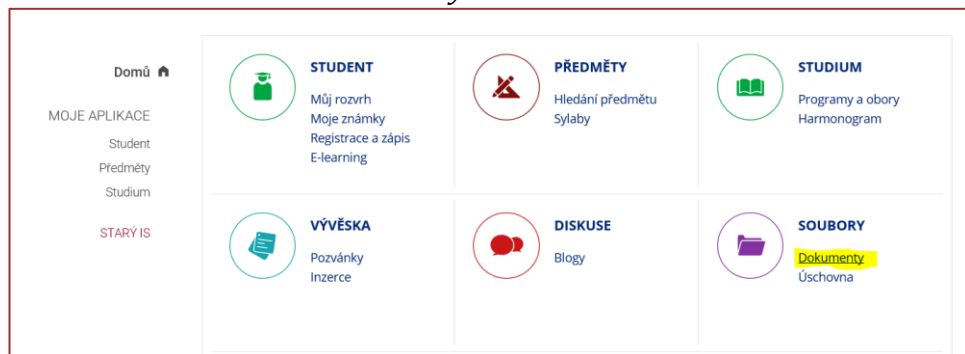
Domů

MOJE APLIKACE

Student

Předměty

Studium

STARÝ IS

STUDENT

Můj rozvrh
Moje známky
Registrace a zápis
E-learning

PŘEDMĚTY

Hledání předmětu
Sylaby

STUDIUM

Programy a obory
Harmonogram

VÝVĚSKA

Pozvánky
Inzerce

DISKUSE

Blogy

SOUBORY

Dokumenty
Úschovna